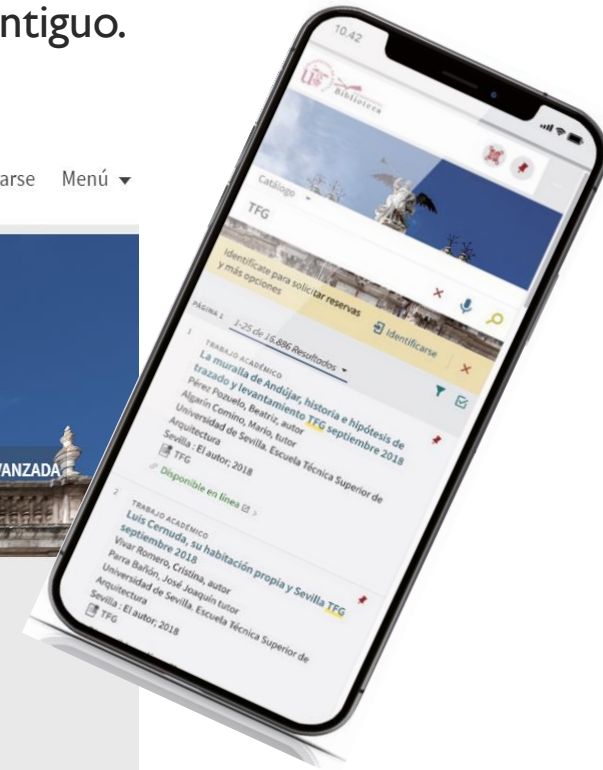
ntiguo.

arse Menú ▾

VANZADA

10:42

US Biblioteca

Catálogo

TFG

Identifícate para solicitar reservas y más opciones

Identificarse

PÁGINA 1 1-25 de 16.886 Resultados

1
TRABAJO ACADÉMICO
La muralla de Andújar, historia e hipótesis de trazado y levantamiento TFG septiembre 2018
Pérez Pozuelo, Beatriz, autor
Algarín Comino, Mario, tutor
Universidad de Sevilla. Escuela Técnica Superior de Arquitectura
Sevilla : El autor; 2018
TFG
Disponible en línea

2
TRABAJO ACADÉMICO
Luis Cernuda, su habitación propia y Sevilla TFG septiembre 2018
Vivar Romero, Cristina, autor
Parra Bañón, José Joaquín tutor
Universidad de Sevilla. Escuela Técnica Superior de Arquitectura
Sevilla : El autor; 2018
TFG